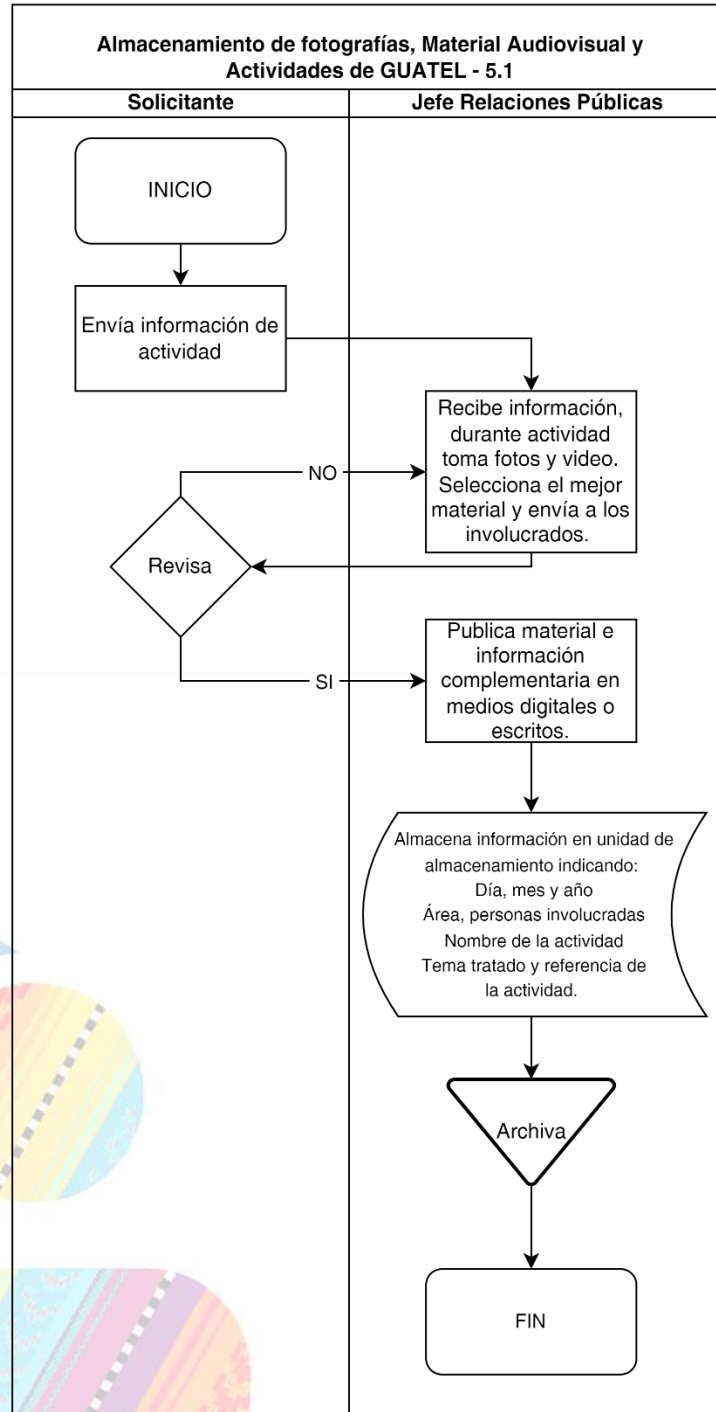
Almacenamiento de fotografías, Material Audiovisual y Actividades de GUATEL - 5.1

| Solicitante | Jefe Relaciones Públicas |
|---|---|

INICIO

Envía información de actividad

Recibe información, durante actividad toma fotos y video. Selecciona el mejor material y envía a los involucrados.

NO

Revisa

SI

Publica material e información complementaria en medios digitales o escritos.

Almacena información en unidad de almacenamiento indicando:
Día, mes y año
Área, personas involucradas
Nombre de la actividad
Tema tratado y referencia de la actividad.

Archiva

FIN